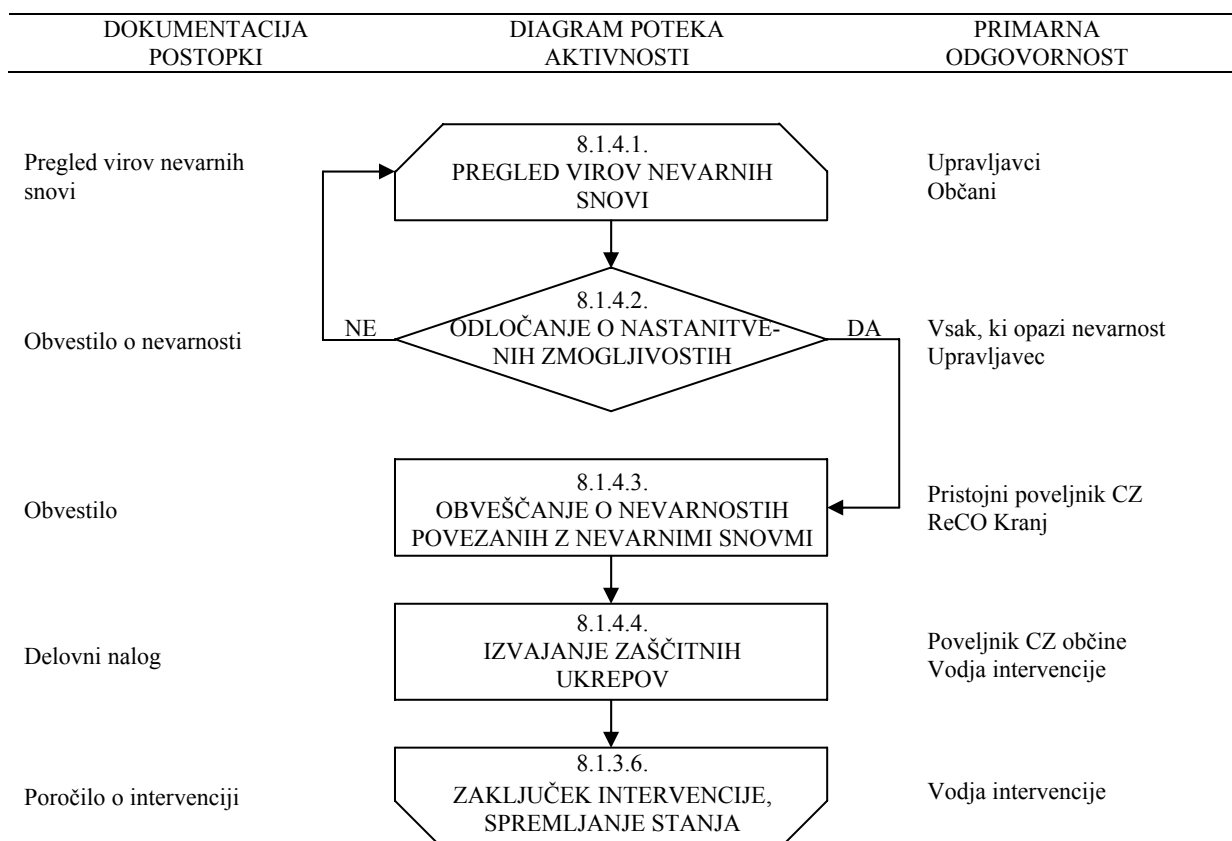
| DOKUMENTACIJA POSTOPKI | DIAGRAM POTEKA AKTIVNOSTI | PRIMARNA ODGOVORNOST |
|---|---|---|
| Pregled virov nevarnih snovi | 8.1.4.1. PREGLED VIROV NEVARNIH SNOVI | Upravljavci Občani |
| Obvestilo o nevarnosti | 8.1.4.2. ODLOČANJE O NASTANITVENIH ZMOGLJIVOSTIH | Vsak, ki opazi nevarnost Upravljavec |
| Obvestilo | 8.1.4.3. OBVEŠČANJE O NEVARNOSTIH POVEZANIH Z NEVARNIMI SNOVMI | Pristojni poveljnik CZ ReCO Kranj |
| Delovni nalog | 8.1.4.4. IZVAJANJE ZAŠČITNIH UKREPOV | Poveljnik CZ občine Vodja intervencije |
| Poročilo o intervenciji | 8.1.3.6. ZAKLJUČEK INTERVENCIJE, SPREMLJANJE STANJA | Vodja intervencije |

NE

DA